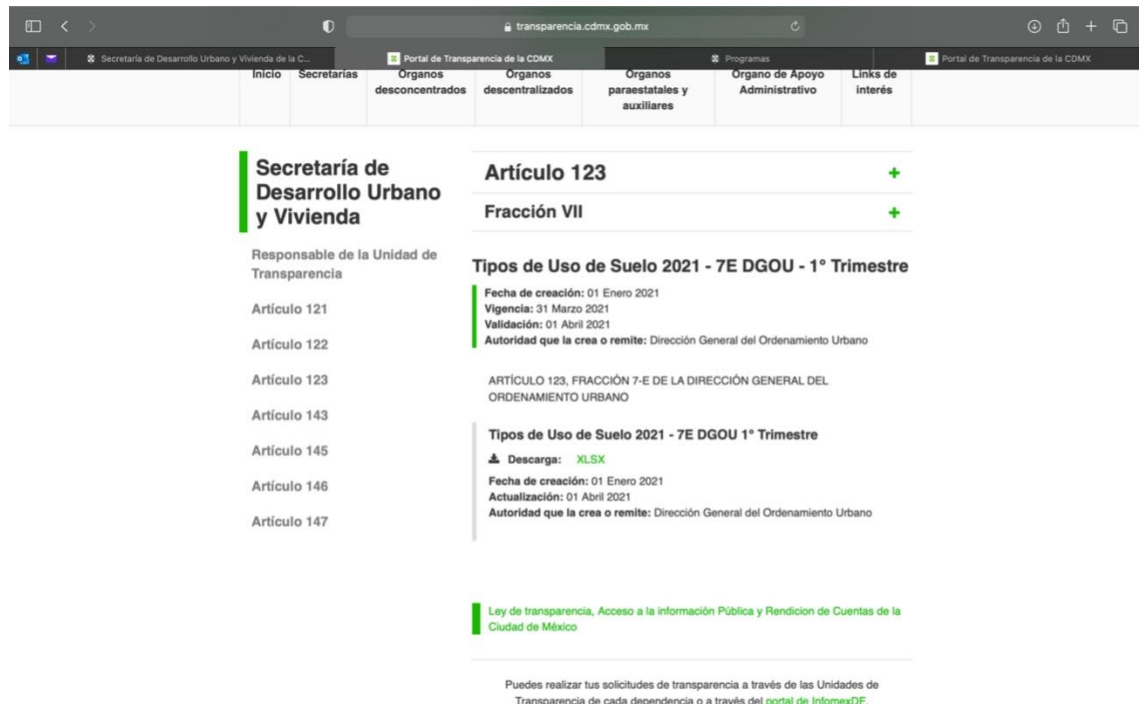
transparencia.cdmx.gob.mx

Secretaría de Desarrollo Urbano y Vivienda de la C...

Portal de Transparencia de la CDMX

Programas

Portal de Transparencia de la CDMX

Inicio | Secretarías | Órganos desconcentrados | Órganos descentralizados | Órganos paraestatales y auxiliares | Órgano de Apoyo Administrativo | Links de interés

Secretaría de Desarrollo Urbano y Vivienda

Responsable de la Unidad de Transparencia

Artículo 121

Artículo 122

Artículo 123

Artículo 143

Artículo 145

Artículo 146

Artículo 147

Artículo 123 +

Fracción VII +

Tipos de Uso de Suelo 2021 - 7E DGOU - 1° Trimestre

Fecha de creación: 01 Enero 2021
Vigencia: 31 Marzo 2021
Validación: 01 Abril 2021
Autoridad que la crea o remite: Dirección General del Ordenamiento Urbano

ARTÍCULO 123, FRACCIÓN 7-E DE LA DIRECCIÓN GENERAL DEL ORDENAMIENTO URBANO

Tipos de Uso de Suelo 2021 - 7E DGOU 1° Trimestre

Descarga: XLSX

Fecha de creación: 01 Enero 2021
Actualización: 01 Abril 2021
Autoridad que la crea o remite: Dirección General del Ordenamiento Urbano

Ley de transparencia, Acceso a la información Pública y Rendicion de Cuentas de la Ciudad de México

Puedes realizar tus solicitudes de transparencia a través de las Unidades de Transparencia de cada dependencia o a través del portal de InfomexDF.